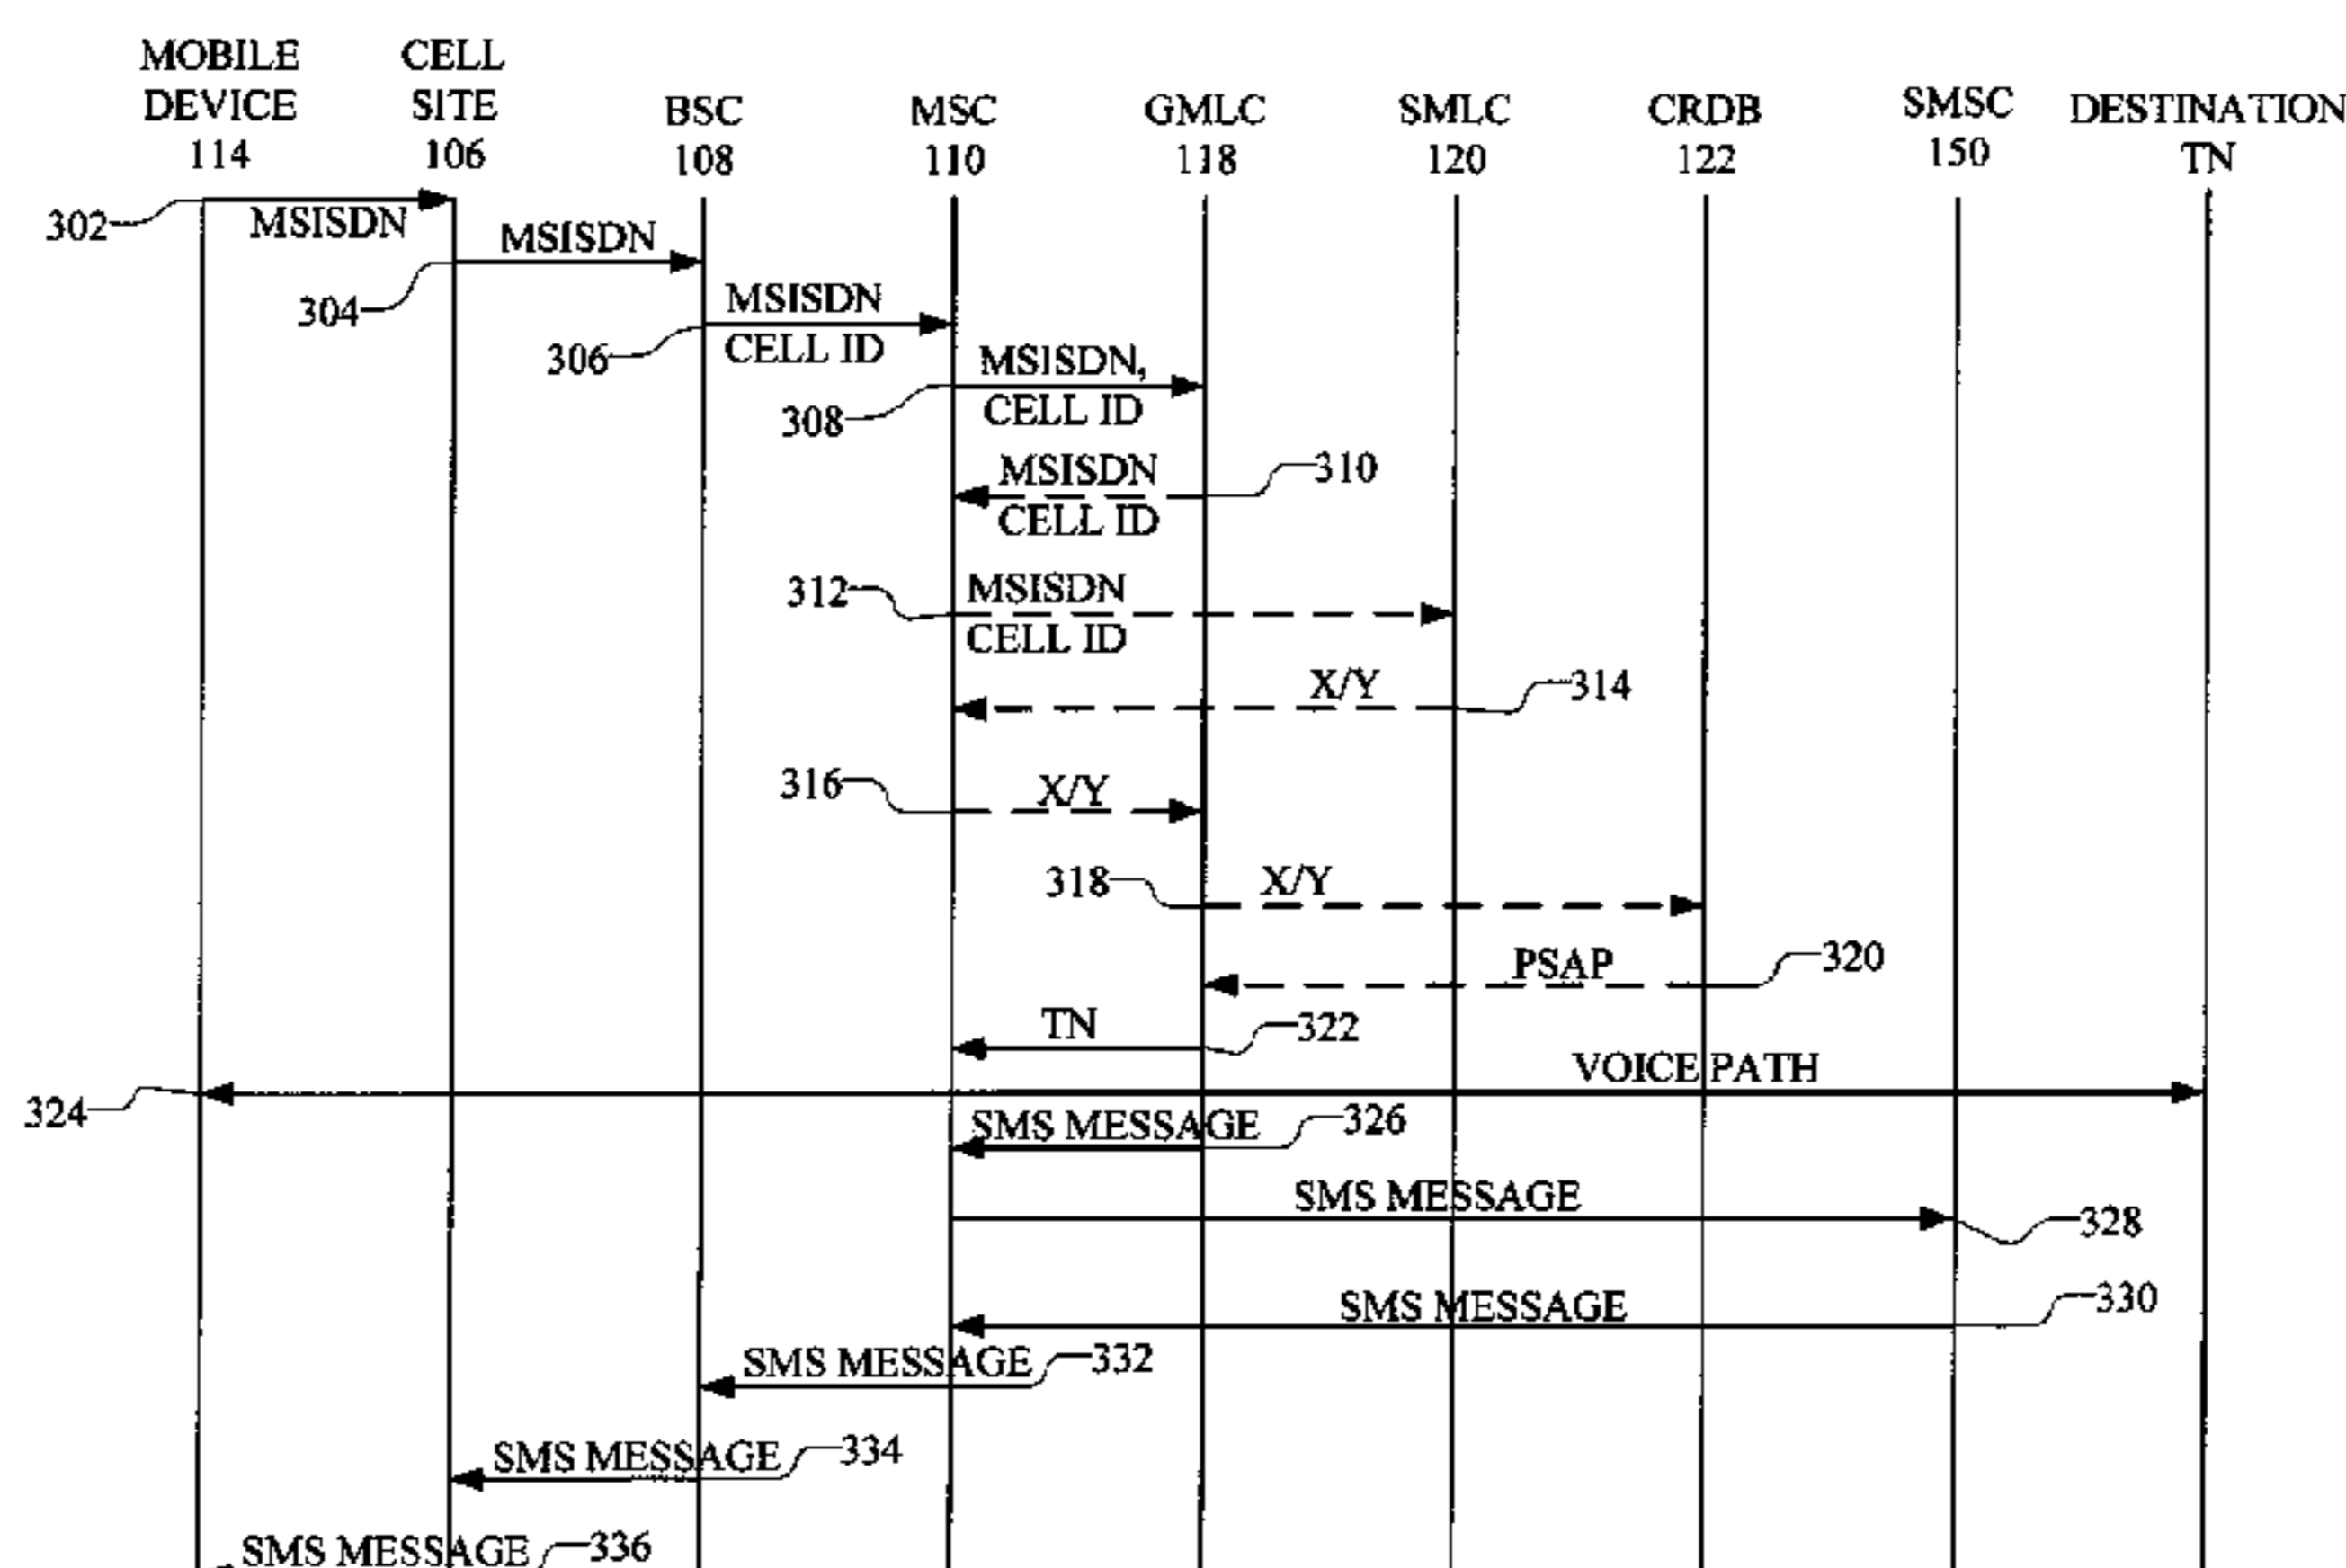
MOBILE DEVICE 114

CELL SITE 106

BSC 108

MSC 110

GMLC 118

SMLC 120

CRDB 122

SMSC 150

DESTINATION TN

302

MSISDN

MSISDN

304

MSISDN CELL ID

306

MSISDN, CELL ID

308

MSISDN CELL ID

310

312

MSISDN CELL ID

X/Y

314

316

X/Y

318

X/Y

PSAP

320

TN

322

VOICE PATH

324

SMS MESSAGE

326

SMS MESSAGE

328

SMS MESSAGE

330

SMS MESSAGE

332

SMS MESSAGE

334

SMS MESSAGE

336